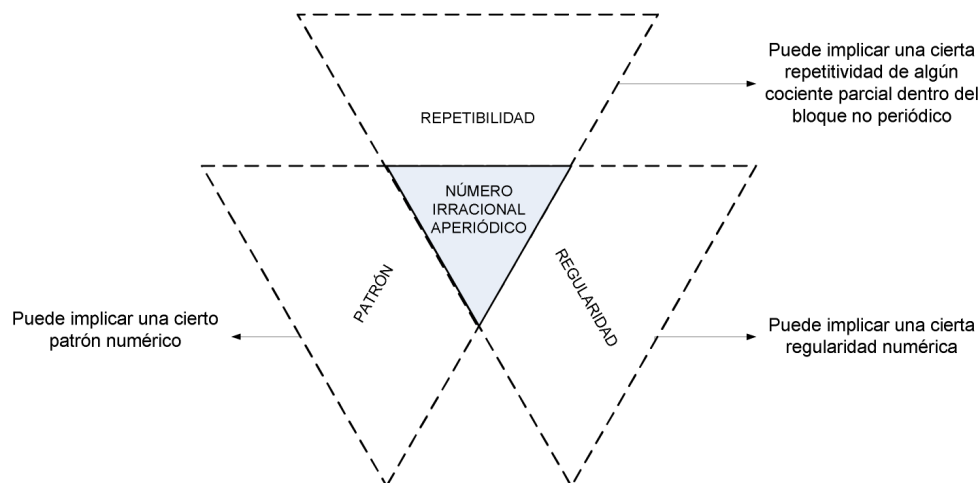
Puede implicar una cierta repetitividad de algún cociente parcial dentro del bloque no periódico

REPETIBILIDAD

NÚMERO IRRACIONAL APERIÓDICO

PATRÓN

REGULARIDAD

Puede implicar una cierto patrón numérico

Puede implicar una cierta regularidad numérica